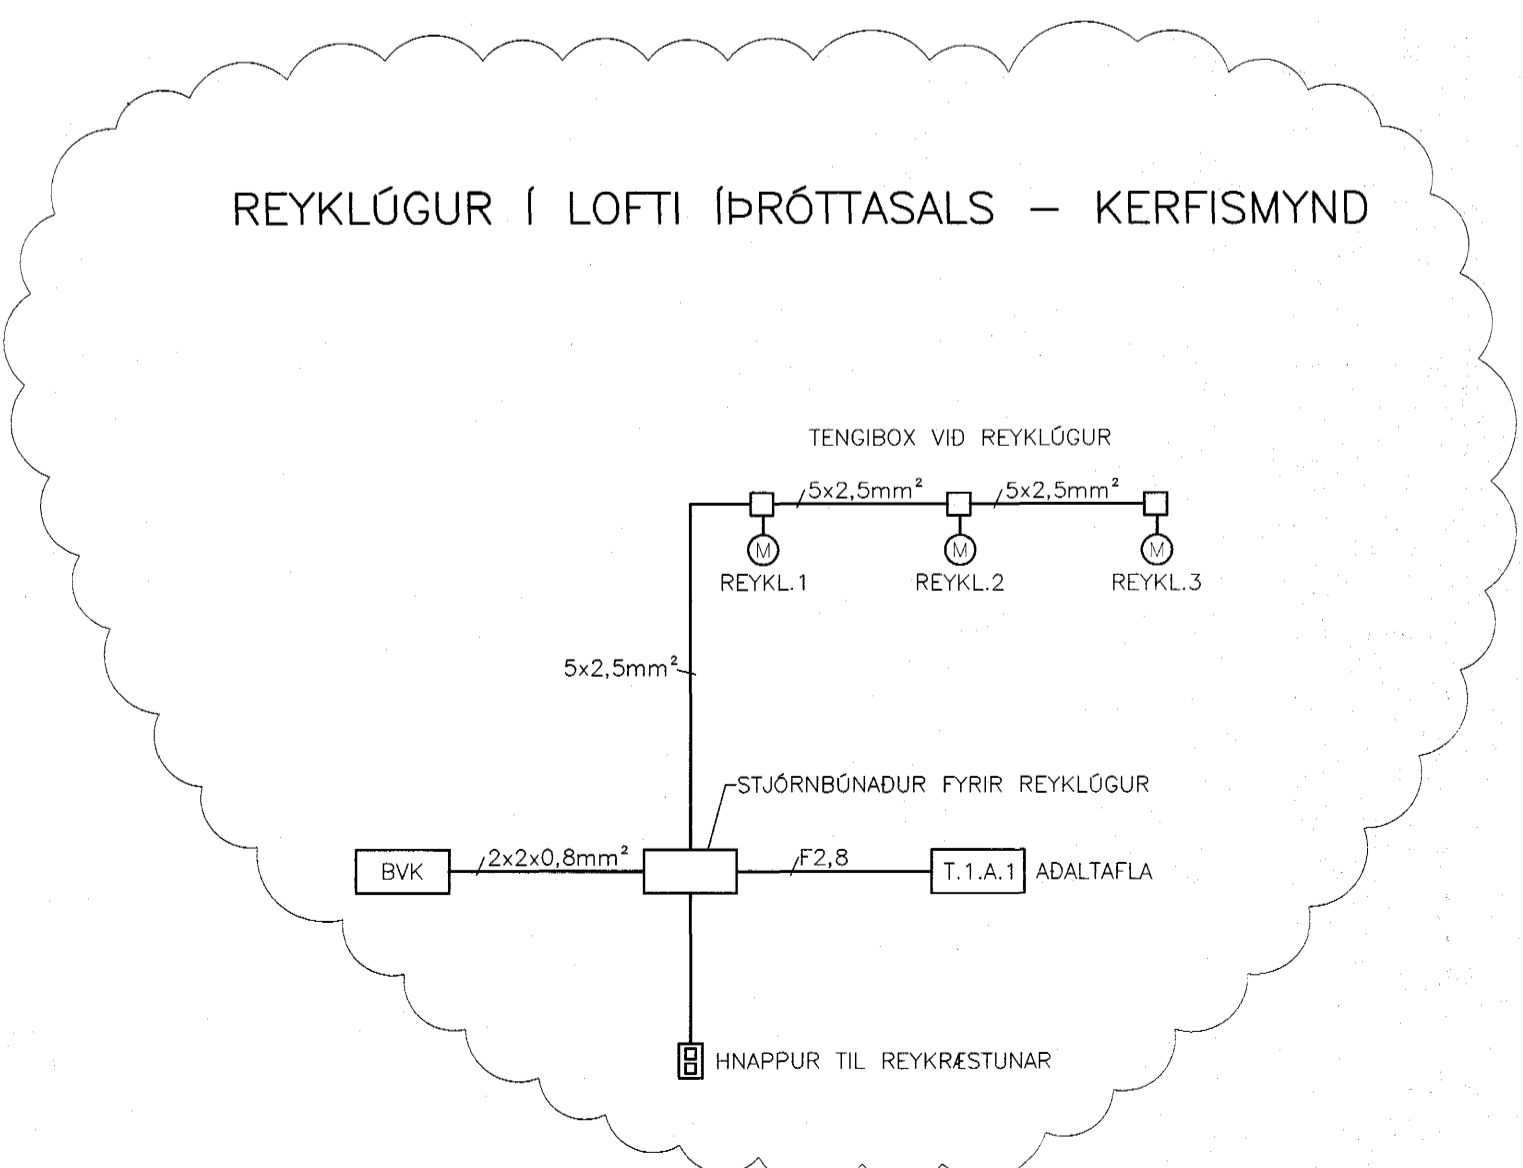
REYKLÚGUR Í LOFTI ÍÞRÓTTASALS – KERFISMYND

TENGIBOX VIÐ REYKLÚGUR

$5x2,5mm^2$

$5x2,5mm^2$

REYKL.1

REYKL.2

REYKL.3

M

M

M

$5x2,5mm^2$

STJÓRNBÚNAÐUR FYRIR REYKLÚGUR

BVK

$2x2x0,8mm^2$

F2,8

T.1.A.1

AÐALTAFLA

HNAPPUR TIL REYKRÆSTUNAR